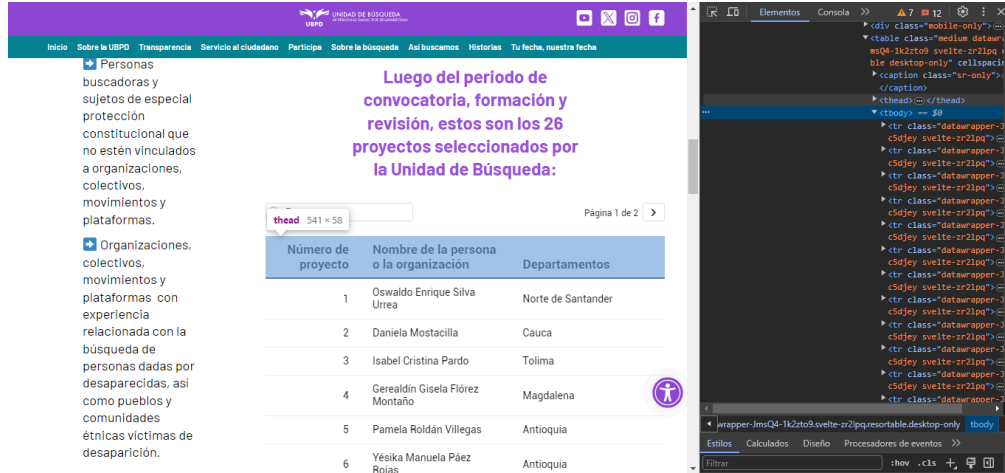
UNIDAD DE BÚSQUEDA
UBPD

Inicio Sobre la UBPD Transparencia Servicio al ciudadano Participa Sobre la búsqueda Así buscamos Historias Tu fecha, nuestra fecha

➡ Personas buscadoras y sujetos de especial protección constitucional que no estén vinculados a organizaciones, colectivos, movimientos y plataformas.

➡ Organizaciones, colectivos, movimientos y plataformas con experiencia relacionada con la búsqueda de personas dadas por desaparecidas, así como pueblos y comunidades étnicas víctimas de desaparición.

Luego del periodo de convocatoria, formación y revisión, estos son los 26 proyectos seleccionados por la Unidad de Búsqueda:

thead 541 × 58

Página 1 de 2 >

| Número de proyecto | Nombre de la persona o la organización | Departamentos |
|---|---|---|
| 1 | Oswaldo Enrique Silva Urrea | Norte de Santander |
| 2 | Daniela Mostacilla | Cauca |
| 3 | Isabel Cristina Pardo | Tolima |
| 4 | Gerealdín Gisela Flórez Montaño | Magdalena |
| 5 | Pamela Roldán Villegas | Antioquia |
| 6 | Yésika Manuela Páez Rojas | Antioquia |

Elementos Consola >> ⚠7 ✖12
<div class="mobile-only">
<table class="medium datawra msQ4-1k2zto9 svelte-zr2lpq ble desktop-only" cellspacin
<caption class="sr-only">
</caption>
<thead> ⋯ </thead>
<tbody> == $0
<tr class="datawrapper-J c5djey svelte-zr2lpq">
<tr class="datawrapper-J c5djey svelte-zr2lpq">
<tr class="datawrapper-J c5djey svelte-zr2lpq">
<tr class="datawrapper-J c5djey svelte-zr2lpq">
<tr class="datawrapper-J c5djey svelte-zr2lpq">
<tr class="datawrapper-J c5djey svelte-zr2lpq">
<tr class="datawrapper-J c5djey svelte-zr2lpq">
<tr class="datawrapper-J c5djey svelte-zr2lpq">
<tr class="datawrapper-J c5djey svelte-zr2lpq">
<tr class="datawrapper-J c5djey svelte-zr2lpq">
<tr class="datawrapper-J c5djey svelte-zr2lpq">
<tr class="datawrapper-J
wrapper-JmsQ4-1k2zto9.svelte-zr2lpq.resortable.desktop-only tbody
Estilos Calculados Diseño Procesadores de eventos >>
Filtrar :hov .cls +